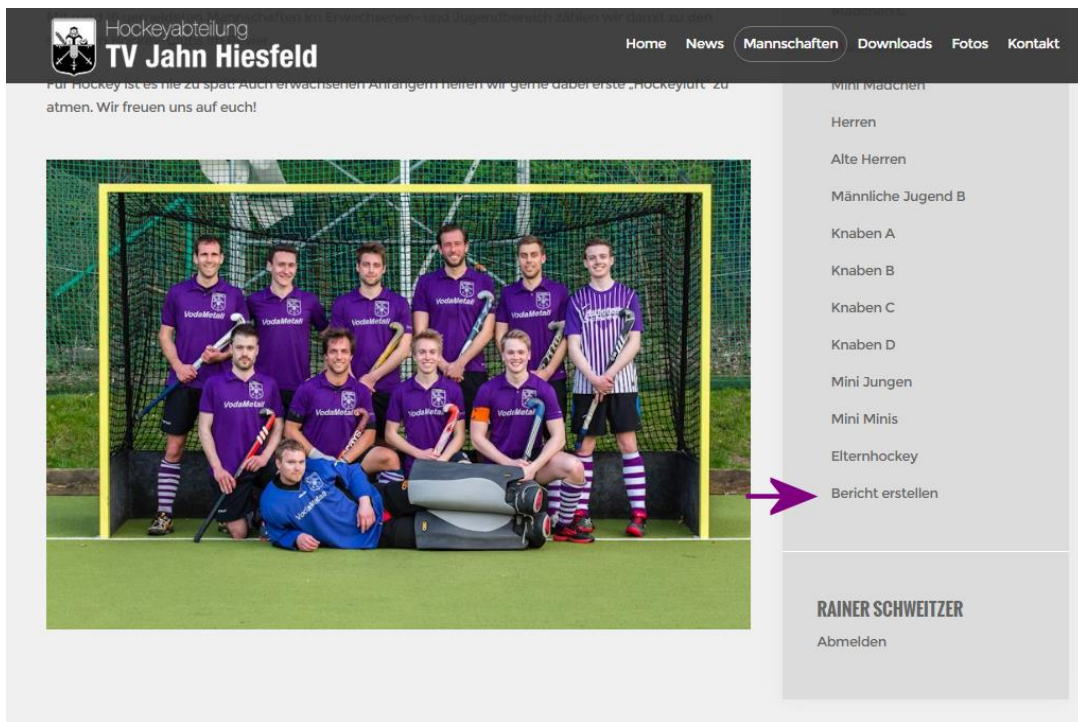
Hockeyabteilung
TV Jahn Hiesfeld

Home News Mannschaften Downloads Fotos Kontakt

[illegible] schaften im Erwachsenen- und Jugendbereich zählen wir damit zu den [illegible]

Für Hockey ist es nie zu spät! Auch erwachsenen Anfängern helfen wir gerne dabei erste „Hockeyluft" zu atmen. Wir freuen uns auf euch!

Mini Mädchen
Herren
Alte Herren
Männliche Jugend B
Knaben A
Knaben B
Knaben C
Knaben D
Mini Jungen
Mini Minis
Elternhockey
Bericht erstellen

RAINER SCHWEITZER
Abmelden